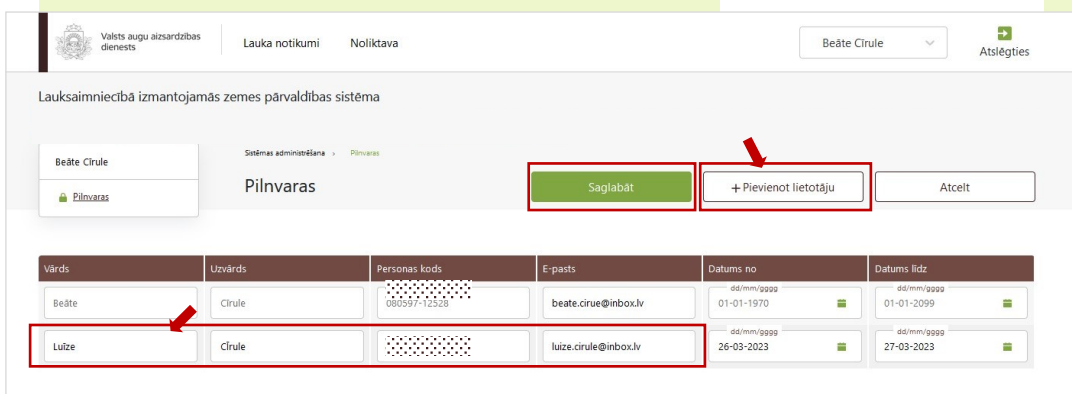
Valsts augu aizsardzības dienests

Lauka notikumi

Noliktava

Beāte Cīrule

Atslēgties

Lauksaimniecībā izmantojamās zemes pārvaldības sistēma

Beāte Cīrule

Pilnvaras

Sistēmas administrēšana › Pilnvaras

Pilnvaras

Saglabāt

+ Pievienot lietotāju

Atcelt

| Vārds | Uzvārds | Personas kods | E-pasts | Datums no | Datums līdz |
|---|---|---|---|---|---|
| Beāte | Cīrule | 080597-12528 | beate.cirue@inbox.lv | dd/mm/gggg 01-01-1970 | dd/mm/gggg 01-01-2099 |
| Luīze | Cīrule | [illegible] | luize.cirule@inbox.lv | dd/mm/gggg 26-03-2023 | dd/mm/gggg 27-03-2023 |